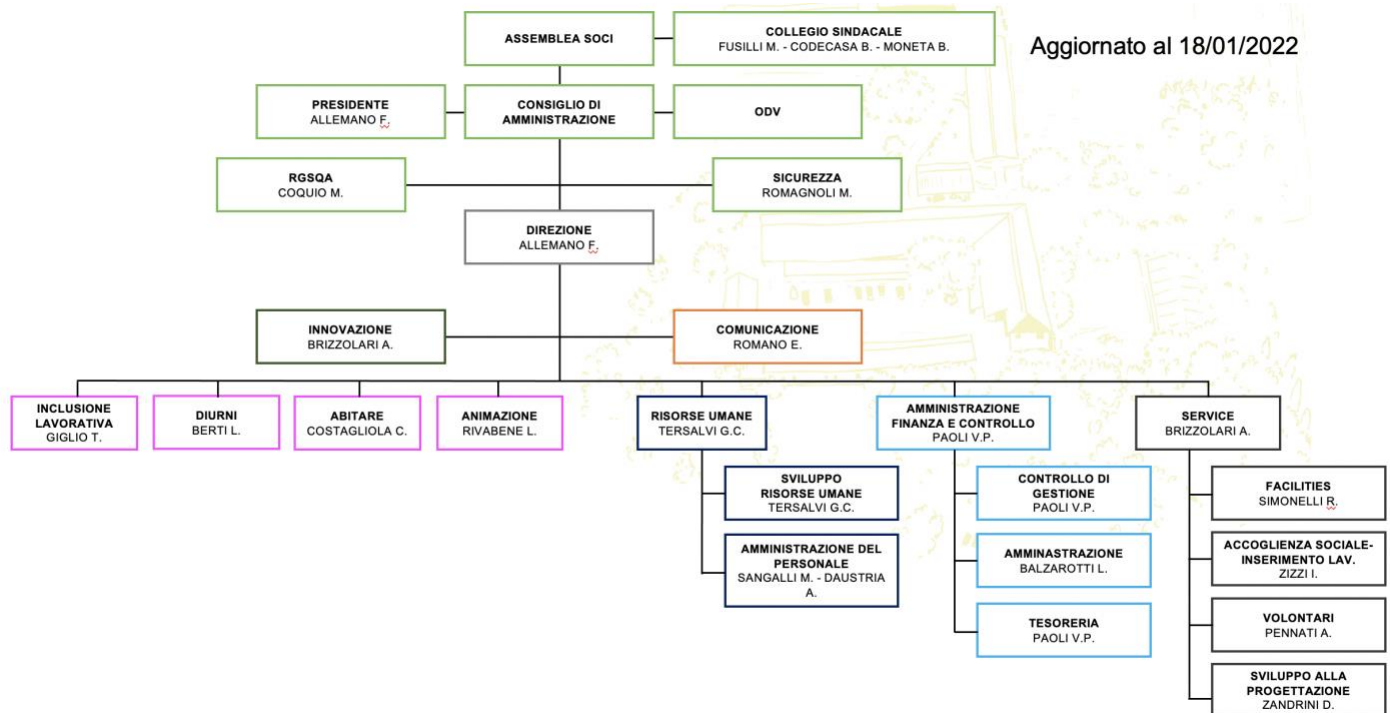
ASSEMBLEA SOCI

COLLEGIO SINDACALE
FUSILLI M. - CODECASA B. - MONETA B.

Aggiornato al 18/01/2022

PRESIDENTE
ALLEMANO F.

CONSIGLIO DI AMMINISTRAZIONE

ODV

RGSQA
COQUIO M.

SICUREZZA
ROMAGNOLI M.

DIREZIONE
ALLEMANO F.

INNOVAZIONE
BRIZZOLARI A.

COMUNICAZIONE
ROMANO E.

INCLUSIONE LAVORATIVA
GIGLIO T.

DIURNI
BERTI L.

ABITARE
COSTAGLIOLA C.

ANIMAZIONE
RIVABENE L.

RISORSE UMANE
TERSALVI G.C.

AMMINISTRAZIONE FINANZA E CONTROLLO
PAOLI V.P.

SERVICE
BRIZZOLARI A.

SVILUPPO RISORSE UMANE
TERSALVI G.C.

AMMINISTRAZIONE DEL PERSONALE
SANGALLI M. - DAUSTRIA A.

CONTROLLO DI GESTIONE
PAOLI V.P.

AMMINASTRAZIONE
BALZAROTTI L.

TESORERIA
PAOLI V.P.

FACILITIES
SIMONELLI R.

ACCOGLIENZA SOCIALE-INSERIMENTO LAV.
ZIZZI I.

VOLONTARI
PENNATI A.

SVILUPPO ALLA PROGETTAZIONE
ZANDRINI D.